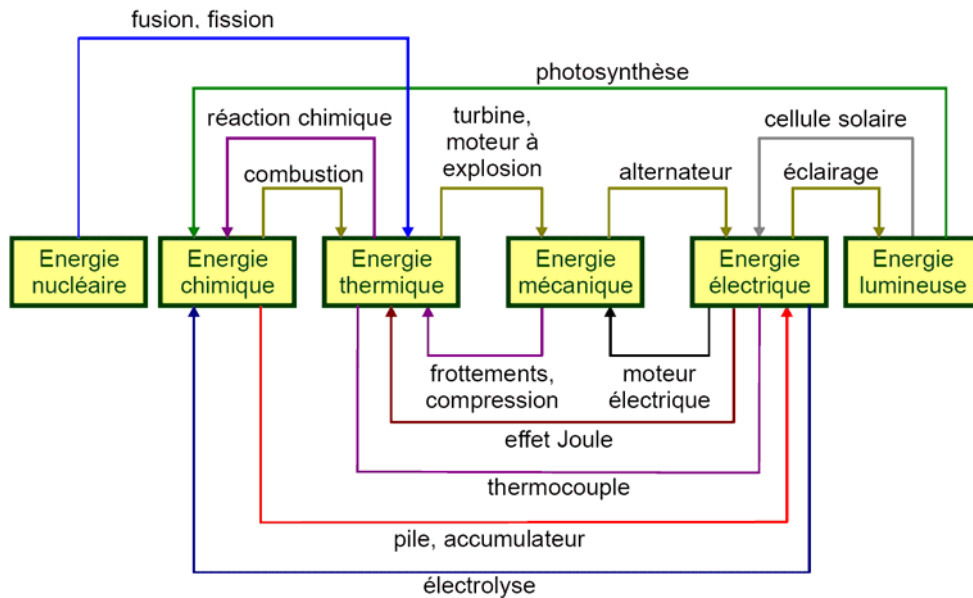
fusion, fission

photosynthèse

réaction chimique

turbine, moteur à explosion

cellule solaire

combustion

alternateur

éclairage

Energie nucléaire

Energie chimique

Energie thermique

Energie mécanique

Energie électrique

Energie lumineuse

frottements, compression

moteur électrique

effet Joule

thermocouple

pile, accumulateur

électrolyse